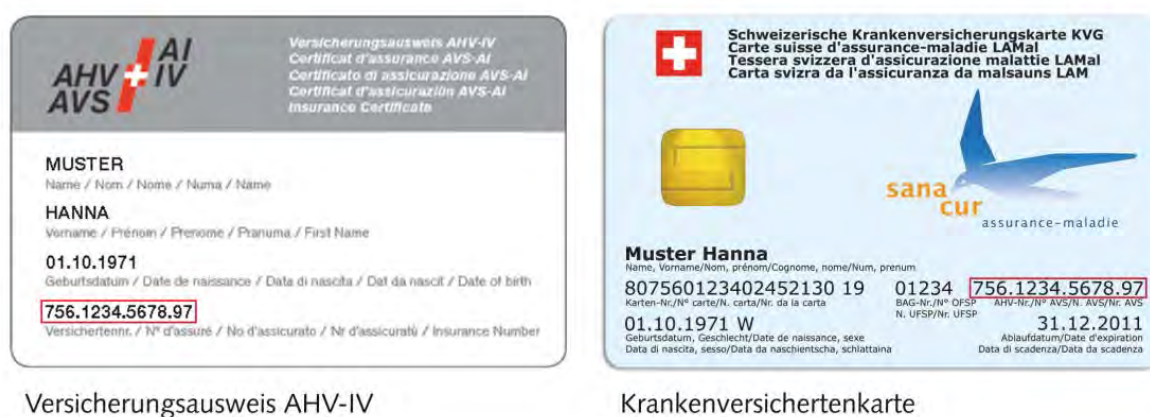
AHV AVS AI IV

Versicherungsausweis AHV-IV
Certificat d'assurance AVS-AI
Certificato di assicurazione AVS-AI
Certificat d'assicuraziun AVS-AI
Insurance Certificate

MUSTER
Name / Nom / Nome / Numa / Name

HANNA
Vorname / Prénom / Prenome / Prenuma / First Name

01.10.1971
Geburtsdatum / Date de naissance / Data di nascita / Dat da nascit / Date of birth

756.1234.5678.97
Versichertennr. / N° d'assuré / No d'assicurato / Nr d'assicurà / Insurance Number

Versicherungsausweis AHV-IV

Schweizerische Krankenversicherungskarte KVG
Carte suisse d'assurance-maladie LAMal
Tessera svizzera d'assicurazione malattie LAMal
Carta svizra da l'assicuranza da malsauns LAM

sana cur
assurance-maladie

Muster Hanna
Name, Vorname/Nom, prénom/Cognome, nome/Num, prenum

80756012340245213019
Karten-Nr./N° carte/N. carta/Nr. da la carta

01234
BAG-Nr./N° OFSP
N. UFSP/Nr. UFSP

756.1234.5678.97
AHV-Nr./N° AVS/N. AVS/Nr. AVS

01.10.1971 W
Geburtsdatum, Geschlecht/Date de naissance, sexe
Data di nascita, sesso/Data da naschientscha, schlattaina

31.12.2011
Ablaufdatum/Date d'expiration
Data di scadenza/Data da scadenza

Krankenversichertenkarte